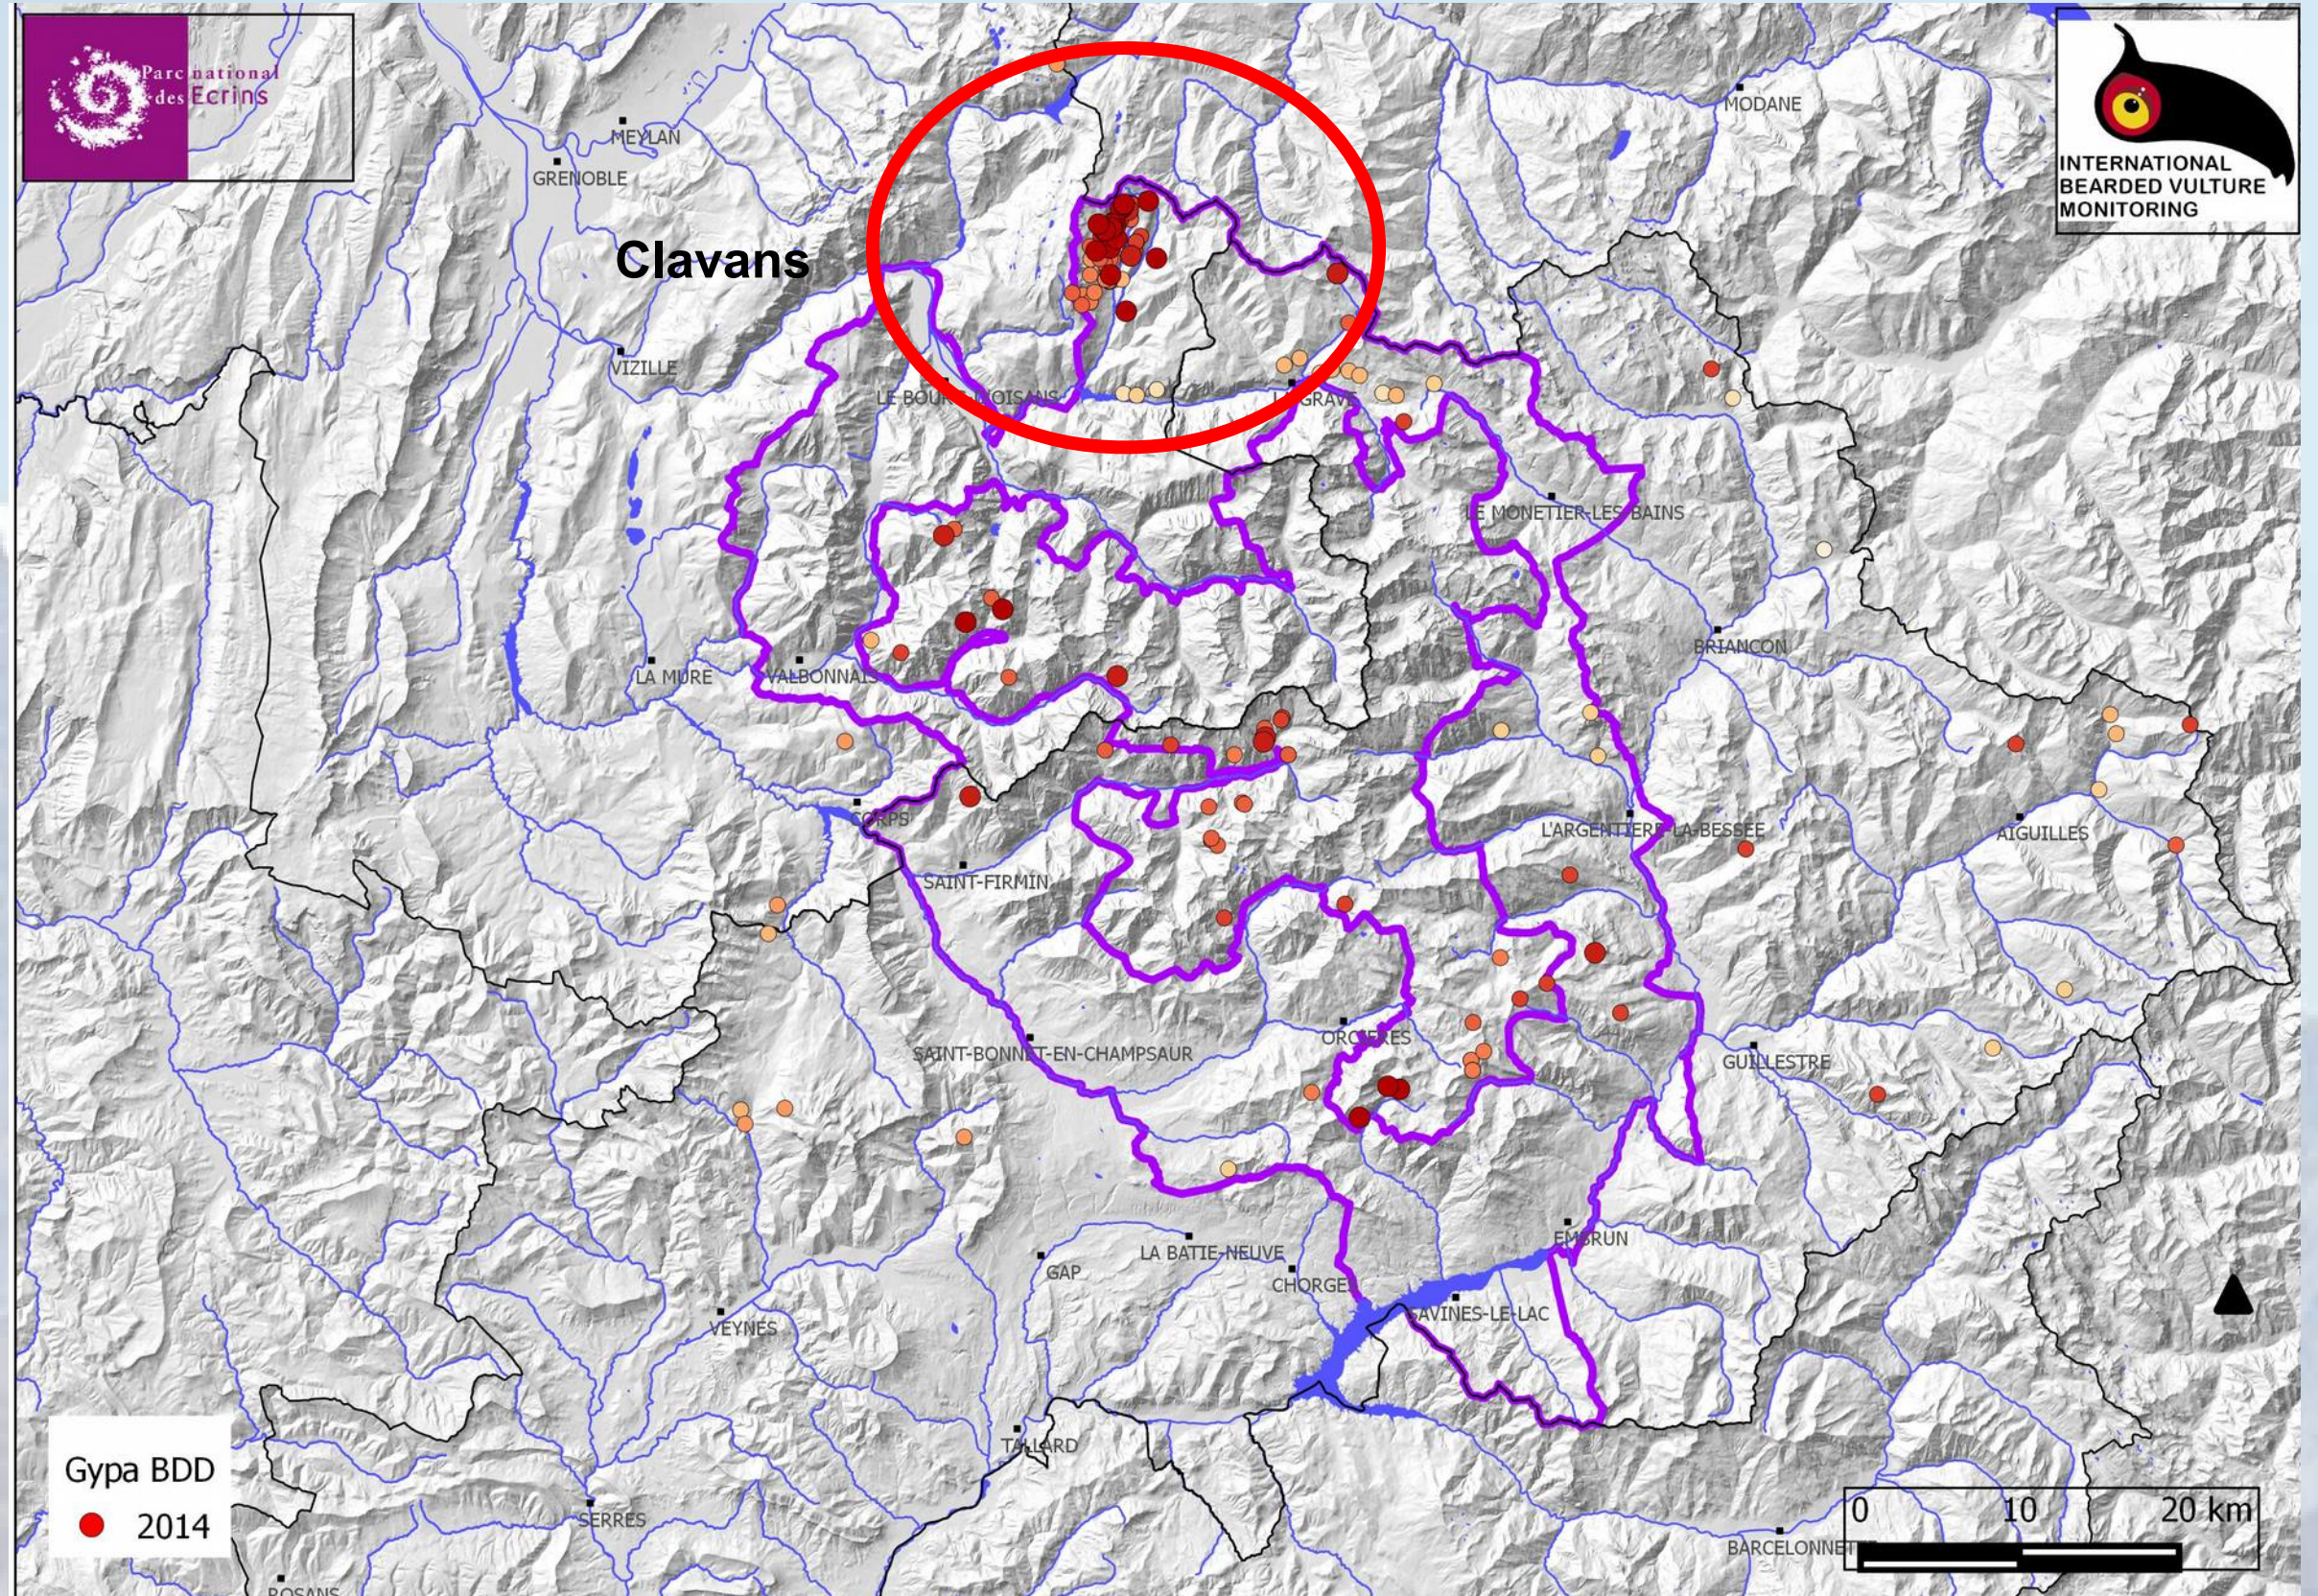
Parc national des Ecrins

INTERNATIONAL BEARDED VULTURE MONITORING

MEYLAN
GRENOBLE
Clavans
MODANE
VIZILLE
LE BOURG-D'OISANS
LA GRAVE
LE MONETIER-LES-BAINS
LA MURE
VALBONNAIS
BRIANCON
CORPS
SAINT-FIRMIN
L'ARGENTIERE-LA-BESSEE
AIGUILLES
ORCIERES
SAINT-BONNET-EN-CHAMPSAUR
GUILLESTRE
EMBRUN
GAP
LA BATIE-NEUVE
CHORGES
SAVINES-LE-LAC
VEYNES
TALLARD
SERRES
BARCELONNETTE
ROSANS

Gypa BDD
2014

0 10 20 km